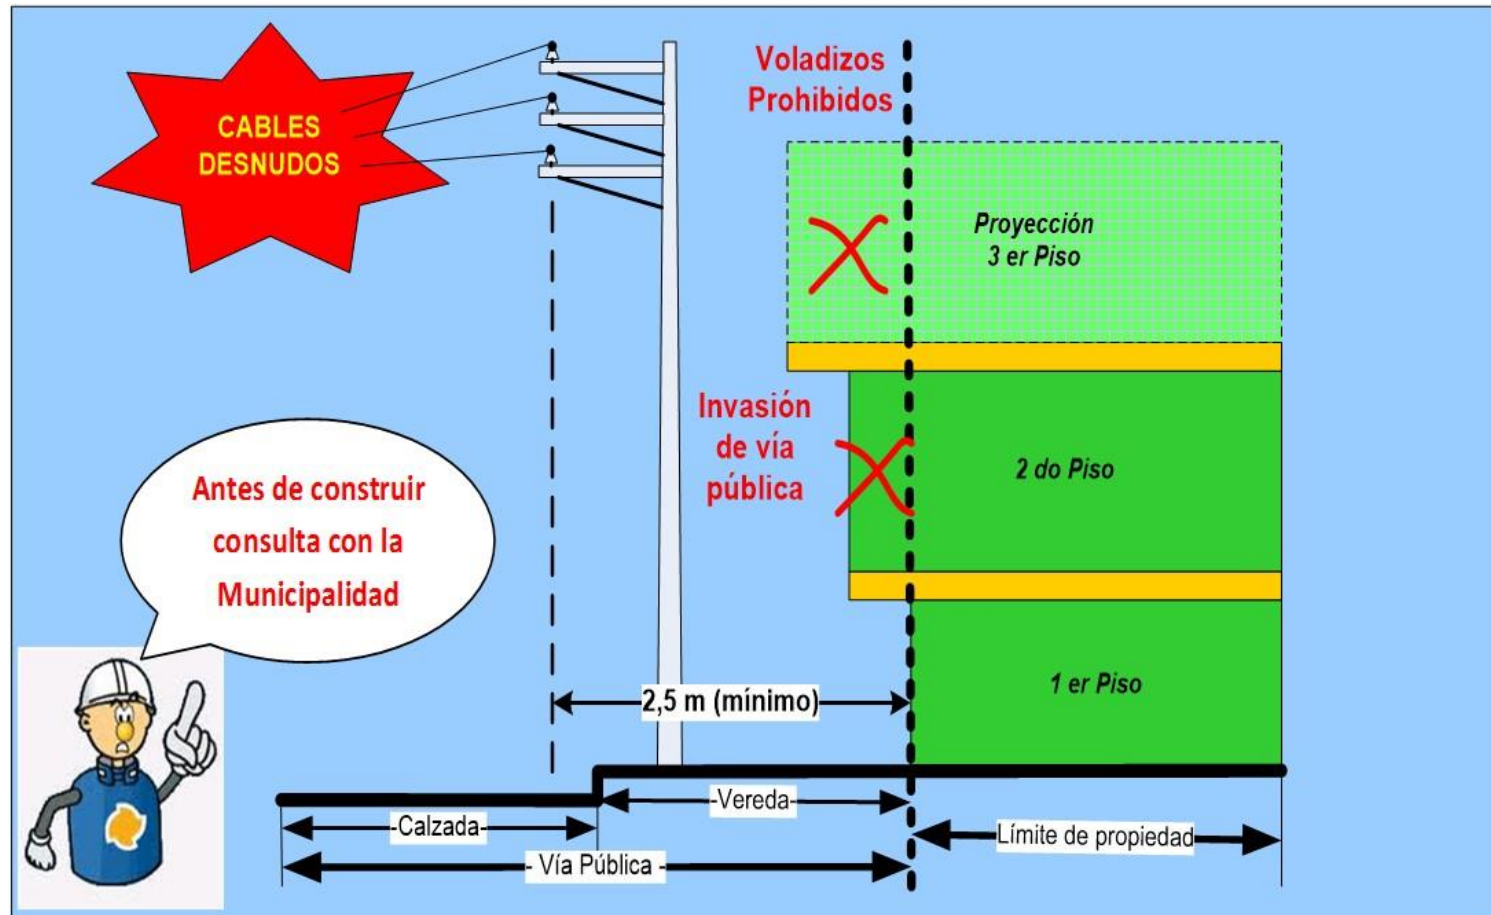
CABLES DESNUDOS

Voladizos Prohibidos

Proyección 3 er Piso

Invasión de vía pública

2 do Piso

Antes de construir consulta con la Municipalidad

1 er Piso

2,5 m (mínimo)

-Calzada-

-Vereda-

- Vía Pública -

Límite de propiedad